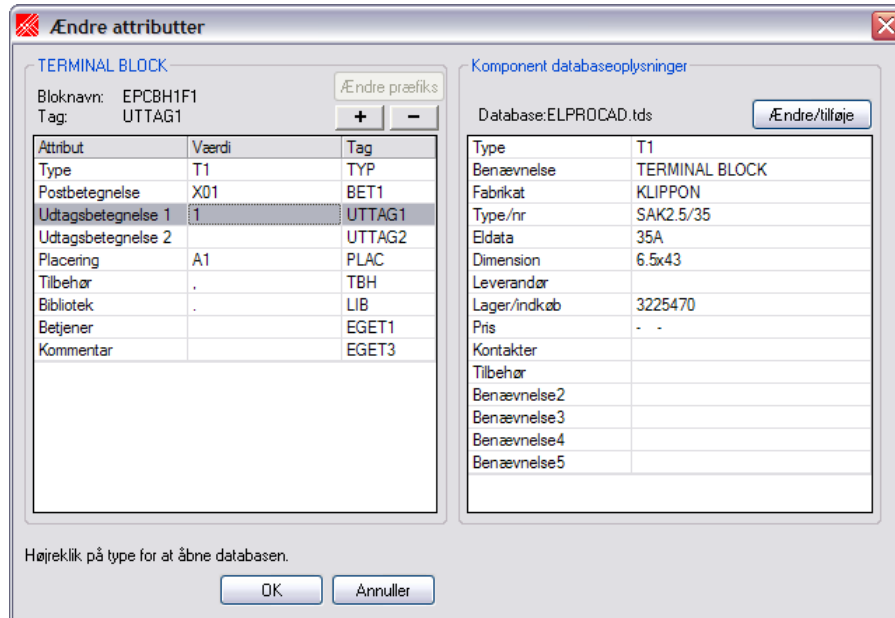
Ændre attributter

TERMINAL BLOCK

Bloknavn: EPCBH1F1
Tag: UTTAG1

Ændre præfiks

+ −

| Attribut | Værdi | Tag |
|---|---|---|
| Type | T1 | TYP |
| Postbetegnelse | X01 | BET1 |
| Udtagsbetegnelse 1 | 1 | UTTAG1 |
| Udtagsbetegnelse 2 | | UTTAG2 |
| Placering | A1 | PLAC |
| Tilbehør | , | TBH |
| Bibliotek | . | LIB |
| Betjener | | EGET1 |
| Kommentar | | EGET3 |

Komponent databaseoplysninger

Database:ELPROCAD.tds

Ændre/tilføje

| | |
|---|---|
| Type | T1 |
| Benævnelse | TERMINAL BLOCK |
| Fabrikat | KLIPPON |
| Type/nr | SAK2.5/35 |
| Eldata | 35A |
| Dimension | 6.5x43 |
| Leverandør | |
| Lager/indkøb | 3225470 |
| Pris | - - |
| Kontakter | |
| Tilbehør | |
| Benævnelse2 | |
| Benævnelse3 | |
| Benævnelse4 | |
| Benævnelse5 | |

Højreklik på type for at åbne databasen.

OK

Annuller